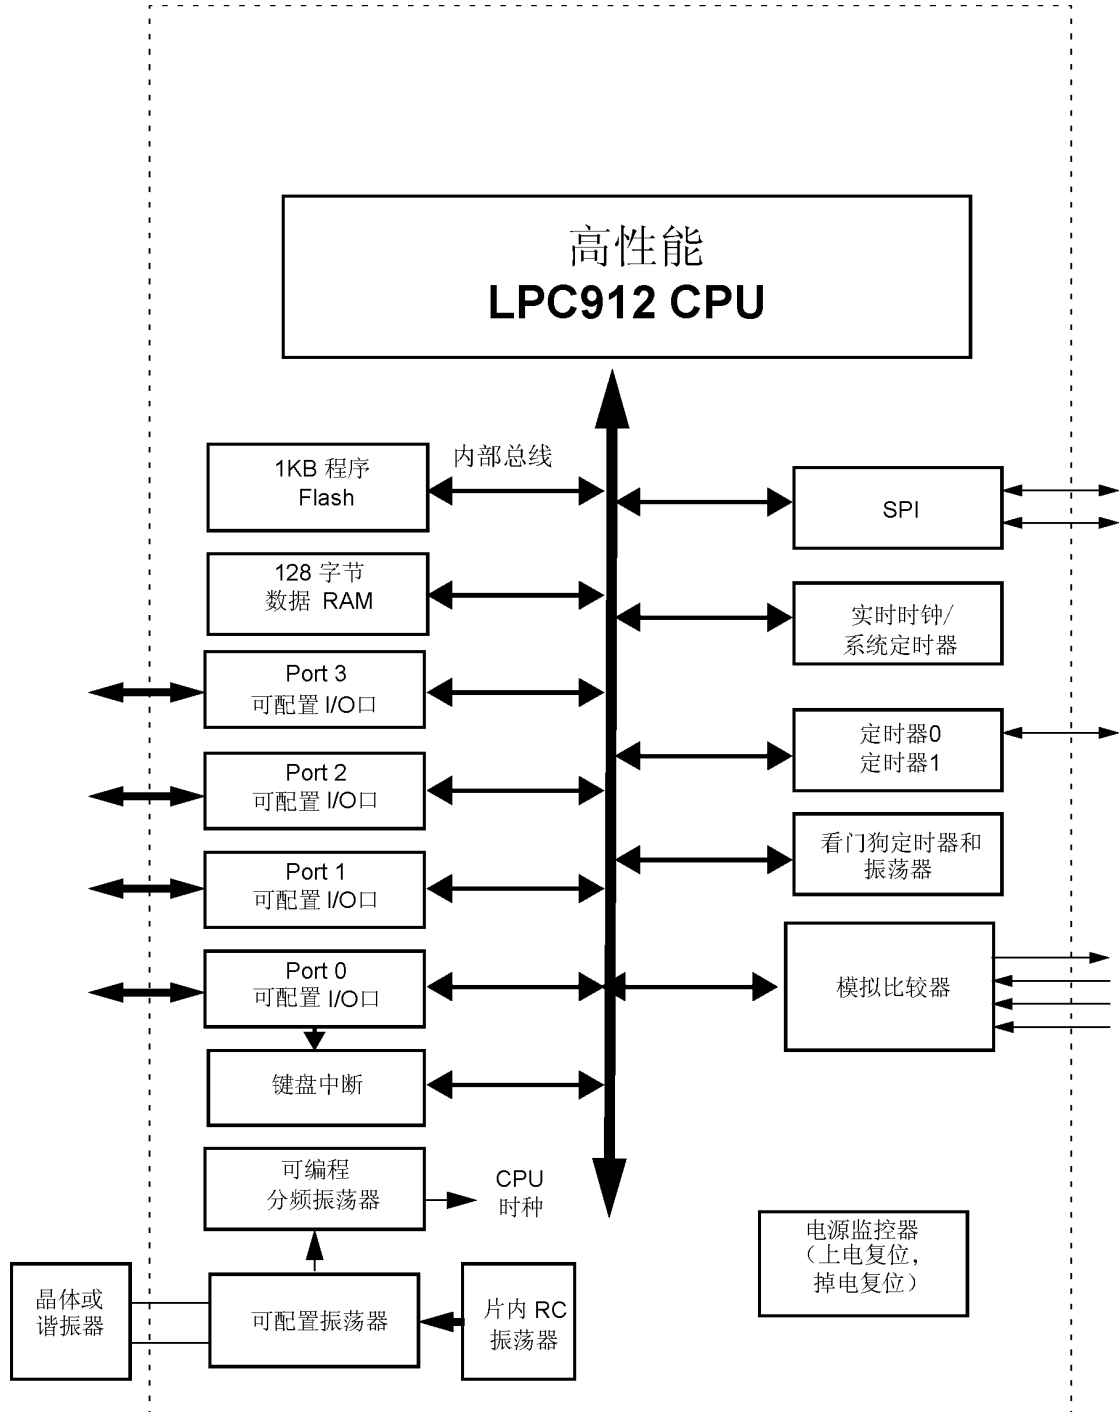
高性能
LPC912 CPU

内部总线

1KB 程序
Flash

128 字节
数据 RAM

Port 3
可配置 I/O口

Port 2
可配置 I/O口

Port 1
可配置 I/O口

Port 0
可配置 I/O口

键盘中断

可编程
分频振荡器

CPU
时种

SPI

实时时钟/
系统定时器

定时器0
定时器1

看门狗定时器和
振荡器

模拟比较器

电源监控器
(上电复位,
掉电复位)

晶体或
谐振器

可配置振荡器

片内 RC
振荡器